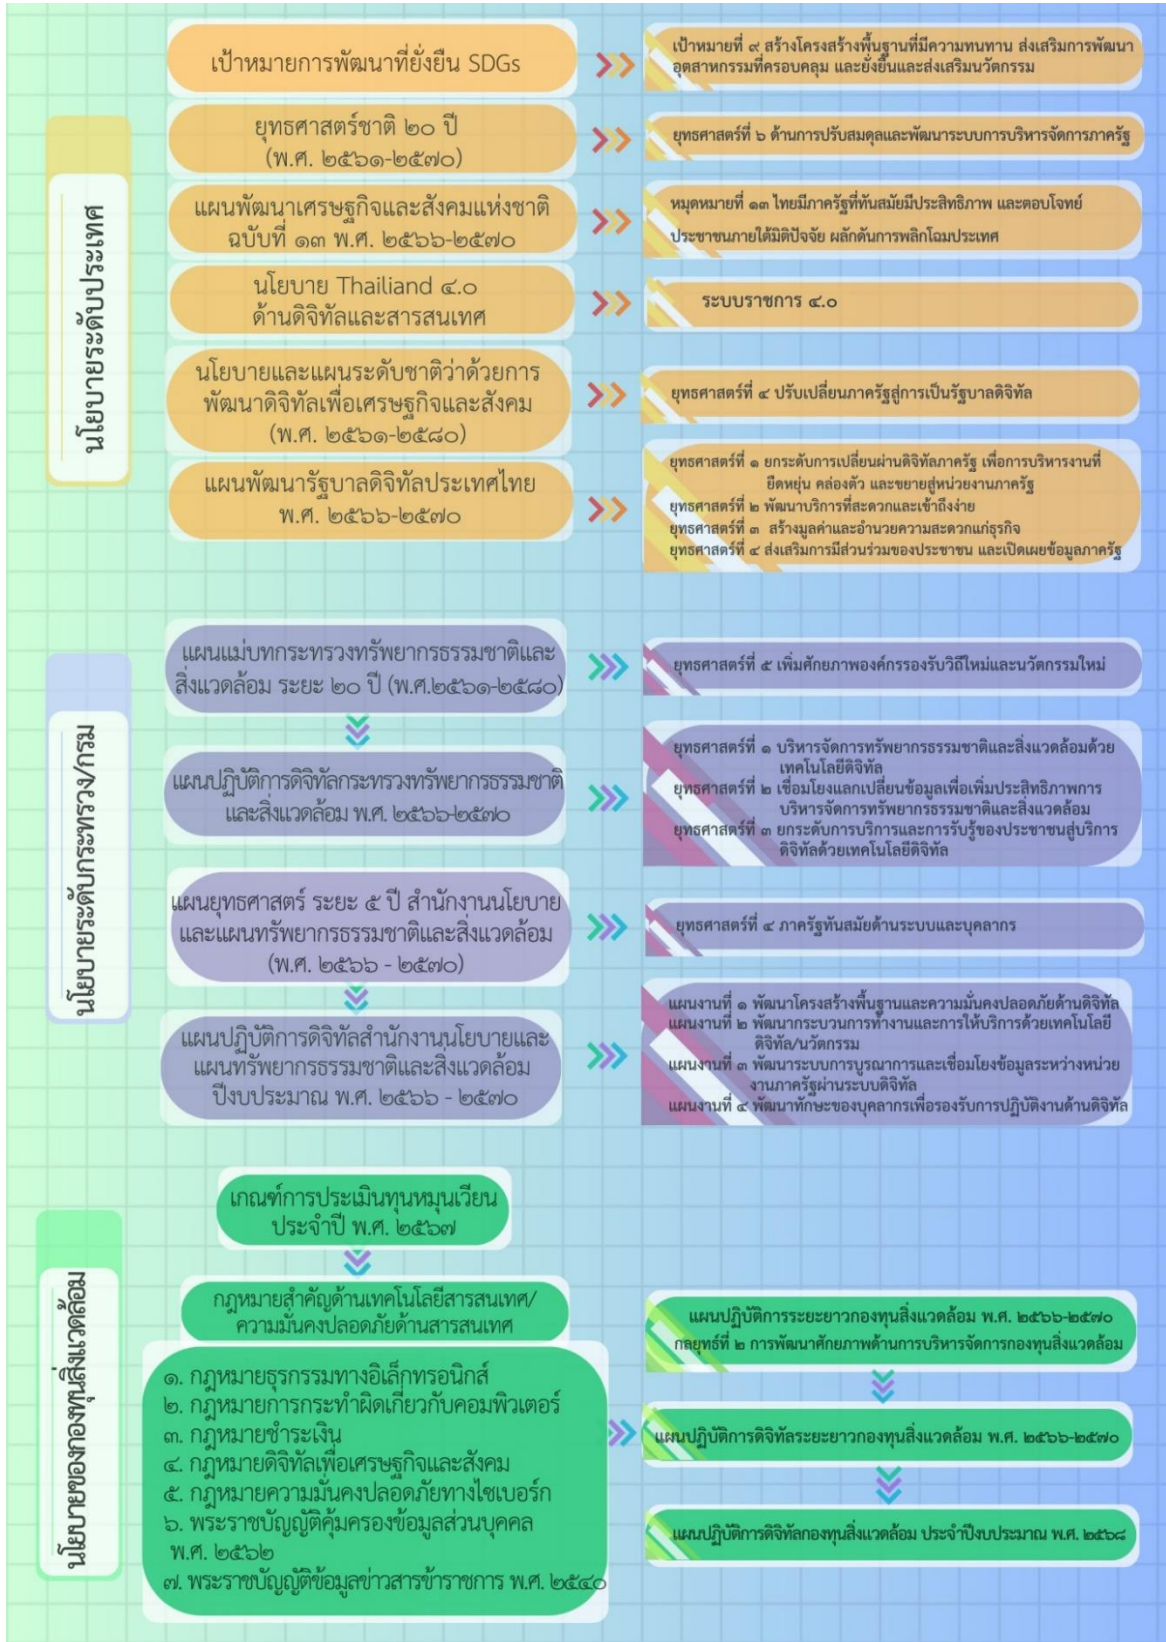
นโยบายระดับประเทศ

เป้าหมายการพัฒนาที่ยั่งยืน SDGs

เป้าหมายที่ ๙ สร้างโครงสร้างพื้นฐานที่มีความทนทาน ส่งเสริมการพัฒนาอุตสาหกรรมที่ครอบคลุม และยั่งยืนและส่งเสริมนวัตกรรม

ยุทธศาสตร์ชาติ ๒๐ ปี (พ.ศ. ๒๕๖๑-๒๕๘๐)

ยุทธศาสตร์ที่ ๖ ด้านการปรับสมดุลและพัฒนาระบบการบริหารจัดการภาครัฐ

แผนพัฒนาเศรษฐกิจและสังคมแห่งชาติ ฉบับที่ ๑๓ พ.ศ. ๒๕๖๖-๒๕๗๐

หมุดหมายที่ ๑๓ ไทยมีภาครัฐที่ทันสมัยมีประสิทธิภาพ และตอบโจทย์ประชาชนภายใต้มิติปัจจัย ผลักดันการพลิกโฉมประเทศ

นโยบาย Thailand ๔.๐ ด้านดิจิทัลและสารสนเทศ

ระบบราชการ ๔.๐

นโยบายและแผนระดับชาติว่าด้วยการพัฒนาดิจิทัลเพื่อเศรษฐกิจและสังคม (พ.ศ. ๒๕๖๑-๒๕๘๐)

ยุทธศาสตร์ที่ ๔ ปรับเปลี่ยนภาครัฐสู่การเป็นรัฐบาลดิจิทัล

แผนพัฒนารัฐบาลดิจิทัลประเทศไทย พ.ศ. ๒๕๖๖-๒๕๗๐

ยุทธศาสตร์ที่ ๑ ยกระดับการเปลี่ยนผ่านดิจิทัลภาครัฐ เพื่อการบริหารงานที่ยืดหยุ่น คล่องตัว และขยายสู่หน่วยงานภาครัฐ
ยุทธศาสตร์ที่ ๒ พัฒนาบริการที่สะดวกและเข้าถึงง่าย
ยุทธศาสตร์ที่ ๓ สร้างมูลค่าและอำนวยความสะดวกแก่ธุรกิจ
ยุทธศาสตร์ที่ ๔ ส่งเสริมการมีส่วนร่วมของประชาชน และเปิดเผยข้อมูลภาครัฐ

นโยบายระดับกระทรวง/กรม

แผนแม่บทกระทรวงทรัพยากรธรรมชาติและสิ่งแวดล้อม ระยะ ๒๐ ปี (พ.ศ.๒๕๖๑-๒๕๘๐)

ยุทธศาสตร์ที่ ๕ เพิ่มศักยภาพองค์กรรองรับวิถีใหม่และนวัตกรรมใหม่

แผนปฏิบัติการดิจิทัลกระทรวงทรัพยากรธรรมชาติและสิ่งแวดล้อม พ.ศ. ๒๕๖๖-๒๕๗๐

ยุทธศาสตร์ที่ ๑ บริหารจัดการทรัพยากรธรรมชาติและสิ่งแวดล้อมด้วยเทคโนโลยีดิจิทัล
ยุทธศาสตร์ที่ ๒ เชื่อมโยงแลกเปลี่ยนข้อมูลเพื่อเพิ่มประสิทธิภาพการบริหารจัดการทรัพยากรธรรมชาติและสิ่งแวดล้อม
ยุทธศาสตร์ที่ ๓ ยกระดับการบริการและการรับรู้ของประชาชนสู่บริการดิจิทัลด้วยเทคโนโลยีดิจิทัล

แผนยุทธศาสตร์ ระยะ ๕ ปี สำนักงานนโยบายและแผนทรัพยากรธรรมชาติและสิ่งแวดล้อม (พ.ศ. ๒๕๖๖ - ๒๕๗๐)

ยุทธศาสตร์ที่ ๔ ภาครัฐทันสมัยด้านระบบและบุคลากร

แผนปฏิบัติการดิจิทัลสำนักงานนโยบายและแผนทรัพยากรธรรมชาติและสิ่งแวดล้อม ปีงบประมาณ พ.ศ. ๒๕๖๖ - ๒๕๗๐

แผนงานที่ ๑ พัฒนาโครงสร้างพื้นฐานและความมั่นคงปลอดภัยด้านดิจิทัล
แผนงานที่ ๒ พัฒนากระบวนการทำงานและการให้บริการด้วยเทคโนโลยีดิจิทัล/นวัตกรรม
แผนงานที่ ๓ พัฒนาระบบการบูรณาการและเชื่อมโยงข้อมูลระหว่างหน่วยงานภาครัฐผ่านระบบดิจิทัล
แผนงานที่ ๔ พัฒนาทักษะของบุคลากรเพื่อรองรับการปฏิบัติงานด้านดิจิทัล

นโยบายของกองทุนสิ่งแวดล้อม

เกณฑ์การประเมินทุนหมุนเวียน ประจำปี พ.ศ. ๒๕๖๗

กฎหมายสำคัญด้านเทคโนโลยีสารสนเทศ/ความมั่นคงปลอดภัยด้านสารสนเทศ

๑. กฎหมายธุรกรรมทางอิเล็กทรอนิกส์
๒. กฎหมายการกระทำผิดเกี่ยวกับคอมพิวเตอร์
๓. กฎหมายชำระเงิน
๔. กฎหมายดิจิทัลเพื่อเศรษฐกิจและสังคม
๕. กฎหมายความมั่นคงปลอดภัยทางไซเบอร์
๖. พระราชบัญญัติคุ้มครองข้อมูลส่วนบุคคล พ.ศ. ๒๕๖๒
๗. พระราชบัญญัติข้อมูลข่าวสารข้าราชการ พ.ศ. ๒๕๔๐

แผนปฏิบัติการระยะยาวกองทุนสิ่งแวดล้อม พ.ศ. ๒๕๖๖-๒๕๗๐
กลยุทธ์ที่ ๒ การพัฒนาศักยภาพด้านการบริหารจัดการกองทุนสิ่งแวดล้อม

แผนปฏิบัติการดิจิทัลระยะยาวกองทุนสิ่งแวดล้อม พ.ศ. ๒๕๖๖-๒๕๗๐

แผนปฏิบัติการดิจิทัลกองทุนสิ่งแวดล้อม ประจำปีงบประมาณ พ.ศ. ๒๕๖๘